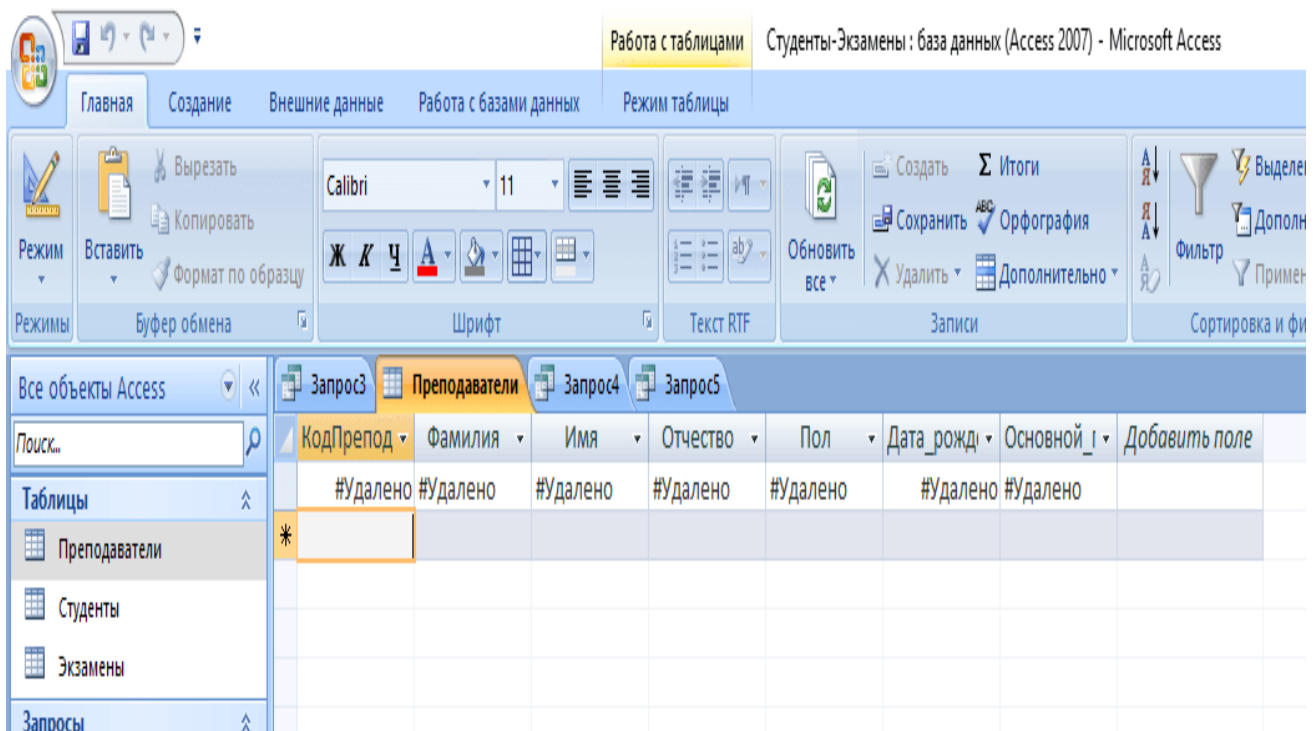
Работа с таблицами Студенты-Экзамены : база данных (Access 2007) - Microsoft Access

Главная Создание Внешние данные Работа с базами данных Режим таблицы

Режим
Режимы

Вставить
Вырезать
Копировать
Формат по образцу
Буфер обмена

Calibri 11
Ж К Ч А
Шрифт

Текст RTF

Обновить все
Создать
Сохранить
Удалить
Σ Итоги
Орфография
Дополнительно
Записи

Фильтр
Выделен
Дополн
Примен
Сортировка и фи

Все объекты Access
Поиск...
Таблицы
Преподаватели
Студенты
Экзамены
Запросы

Запрос3 Преподаватели Запрос4 Запрос5

| КодПрепод | Фамилия | Имя | Отчество | Пол | Дата_рожд | Основной_ | Добавить поле |
|---|---|---|---|---|---|---|---|
| #Удалено | #Удалено | #Удалено | #Удалено | #Удалено | #Удалено | #Удалено | |
| * | | | | | | | |